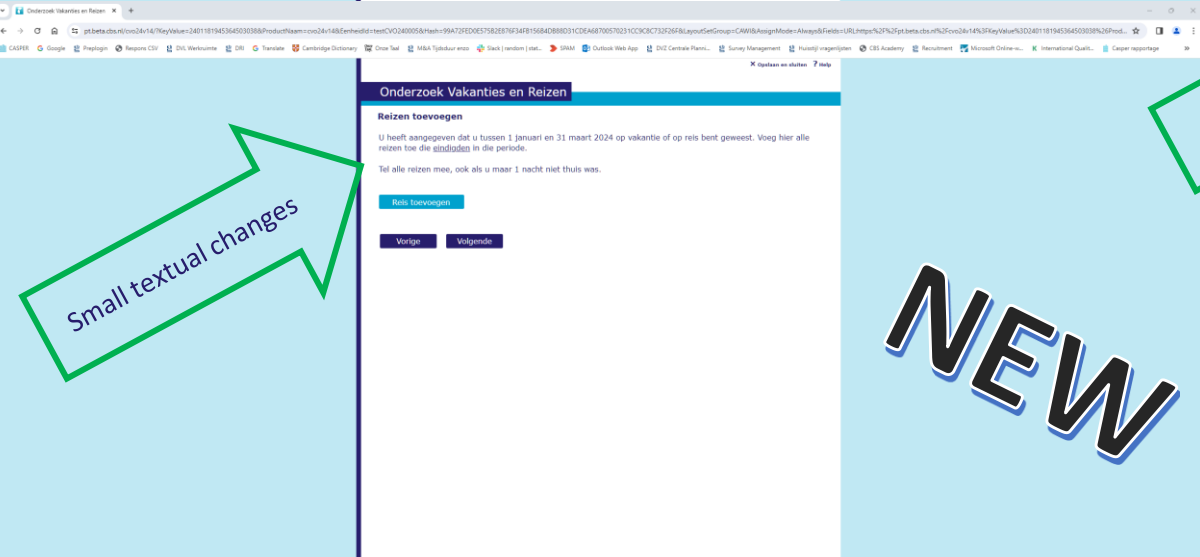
Onderzoek Vakanties en Reizen

pt.beta.cbs.nl/cvo24v14/?KeyValue=2401181945364503038&ProductNaam=cvo24v14&Eenheidid=testCVO240005&Hash=99A72FED0E57582E876F34FB15684D888D31CDEA68700570231CC9C8C732F26F&LayoutSetGroup=CAWI&AssignMode=Always&Fields=URLhttps%2F%2Fpt.beta.cbs.nl%2Fcvo24v14%3FKeyValue%3D2401181945364503038%26Prod...

CASPER Google Preplogin Respons CSV DVL Werkruimte DRI Translate Cambridge Dictionary Onze Taal M&A Tijdsduur enzo Slack | random | stat... SPAM Outlook Web App DVZ Centrale Planni... Survey Management Huisstijl vragenlijsten CBS Academy Recruitment Microsoft Online-w... International Qualit... Casper rapportage

Small textual changes

✕ Opslaan en sluiten ? Help

Onderzoek Vakanties en Reizen

Reizen toevoegen

U heeft aangegeven dat u tussen 1 januari en 31 maart 2024 op vakantie of op reis bent geweest. Voeg hier alle reizen toe die eindigden in die periode.

Tel alle reizen mee, ook als u maar 1 nacht niet thuis was.

Reis toevoegen

Vorige Volgende

NEW